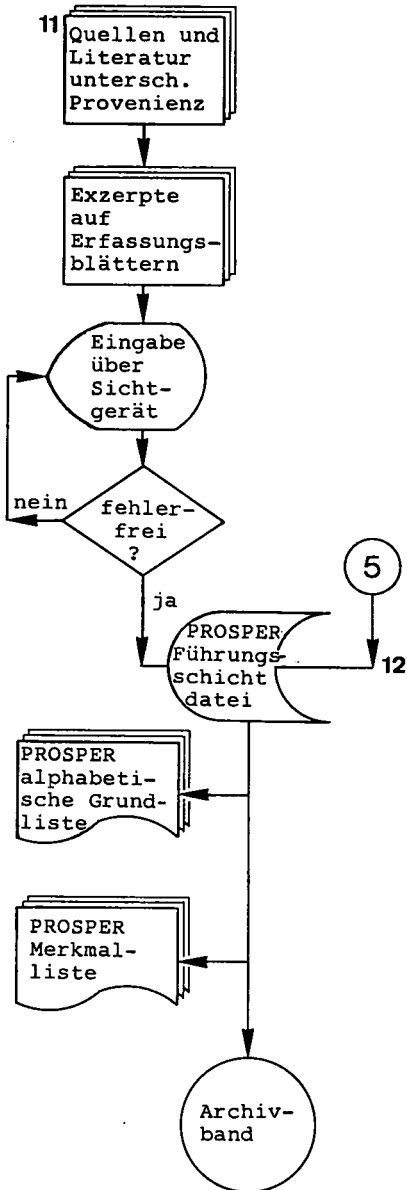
11

Quellen und Literatur untersch. Provenienz

Exzerpte auf Erfassungsblättern

Eingabe über Sichtgerät

fehlerfrei ?

nein

ja

5

PROSPER Führungsschicht datei

12

PROSPER alphabetische Grundliste

PROSPER Merkmalliste

Archivband